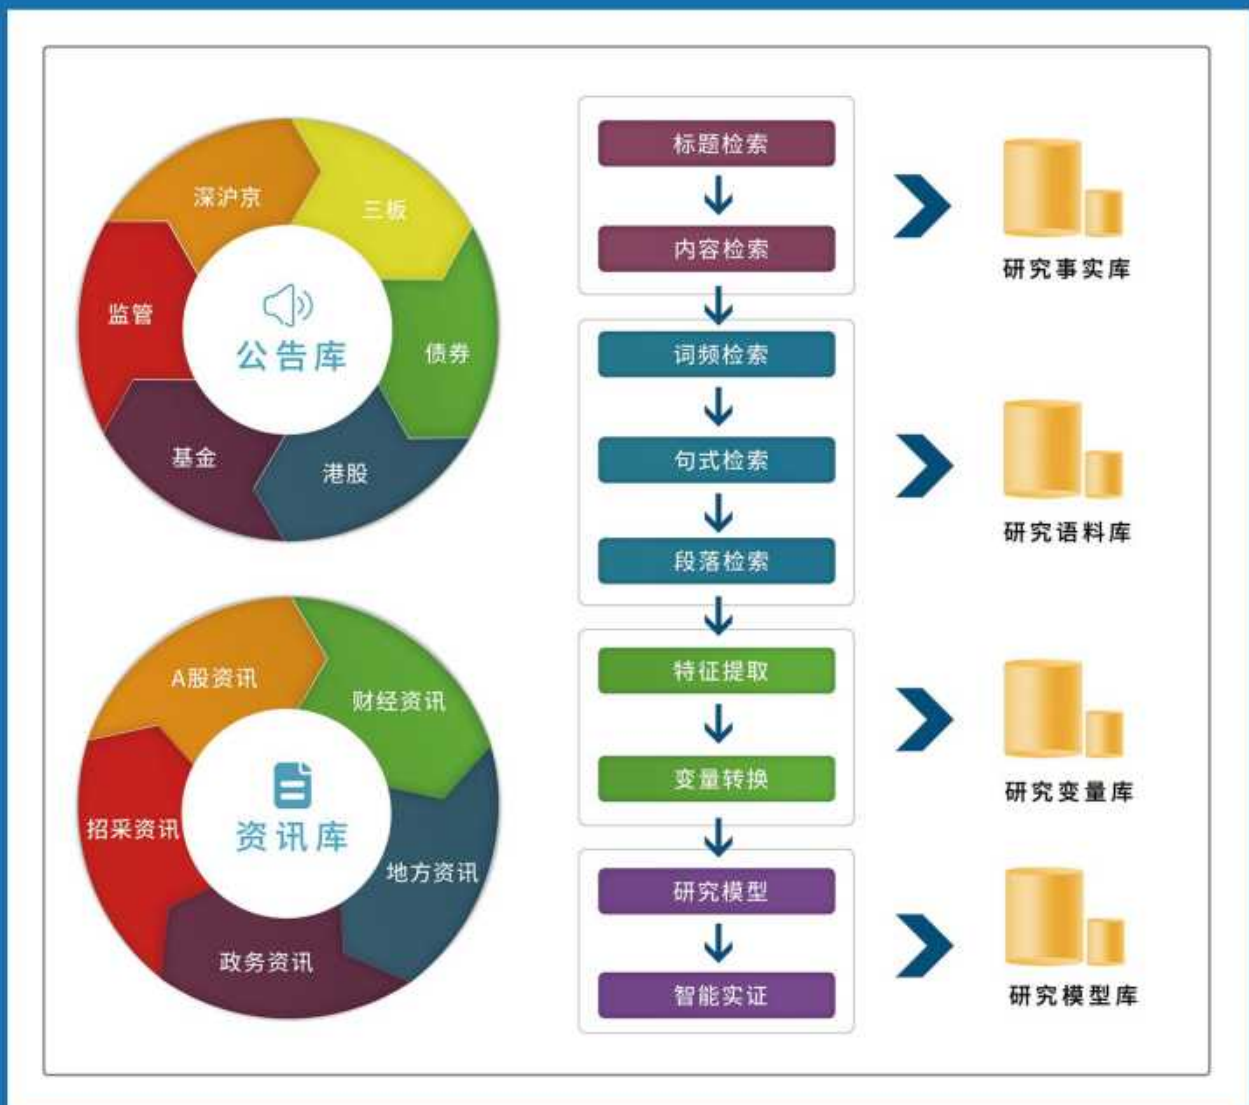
深沪京
三板
债券
港股
基金
监管
公告库

A股资讯
财经资讯
地方资讯
政务资讯
招采资讯
资讯库

标题检索
内容检索
词频检索
句式检索
段落检索
特征提取
变量转换
研究模型
智能实证

研究事实库
研究语料库
研究变量库
研究模型库